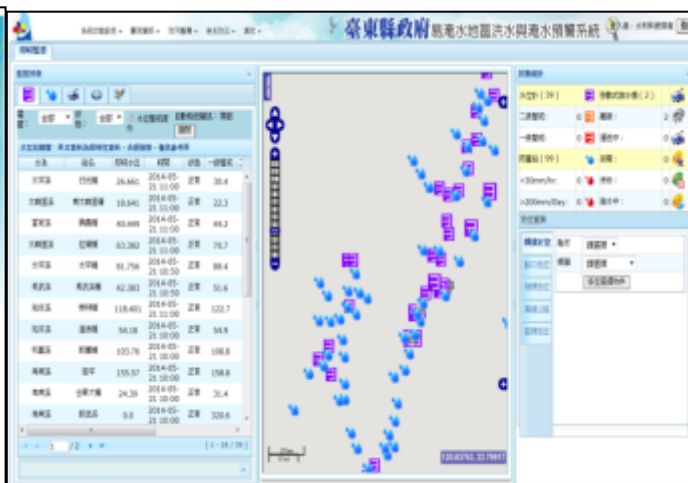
臺東縣政府 易淹水地區洪水與淹水預警系統

即時監測

監控列表

全部 全部

水位站 | 站名 | 即時水位 | 時間 | 狀態 | 一級警戒
---|---|---|---|---|---
太平溪 | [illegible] | 26.661 | 2014-05-21 11:00 | 正常 | 30.4
太麻里溪 | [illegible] | 18.641 | 2014-05-21 11:00 | 正常 | 22.3
富源溪 | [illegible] | 40.449 | 2014-05-21 11:00 | 正常 | 44.3
太麻里溪 | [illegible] | 63.382 | 2014-05-21 11:00 | 正常 | 70.7
太平溪 | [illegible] | 81.756 | 2014-05-21 10:50 | 正常 | 88.4
鹿野溪 | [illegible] | 42.383 | 2014-05-21 10:50 | 正常 | 51.6
知本溪 | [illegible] | 119.401 | 2014-05-21 11:00 | 正常 | 122.7
知本溪 | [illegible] | 54.18 | 2014-05-21 10:00 | 正常 | 54.9
卑南溪 | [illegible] | 100.76 | 2014-05-21 10:00 | 正常 | 108.8
卑南溪 | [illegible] | 155.57 | 2014-05-21 10:00 | 正常 | 158.8
卑南溪 | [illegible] | 24.39 | 2014-05-21 10:00 | 正常 | 31.4
卑南溪 | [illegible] | 8.8 | 2014-05-21 10:00 | 正常 | 326.6

1 /2

[1 - 16 / 39]

120.6376, 22.7961

即時統計

水位站 (39) 預警式抽水機 (2)
二級警戒 0
一級警戒 0
雨量站 (99)
>30mm/hr: 0
>200mm/Day: 0

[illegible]